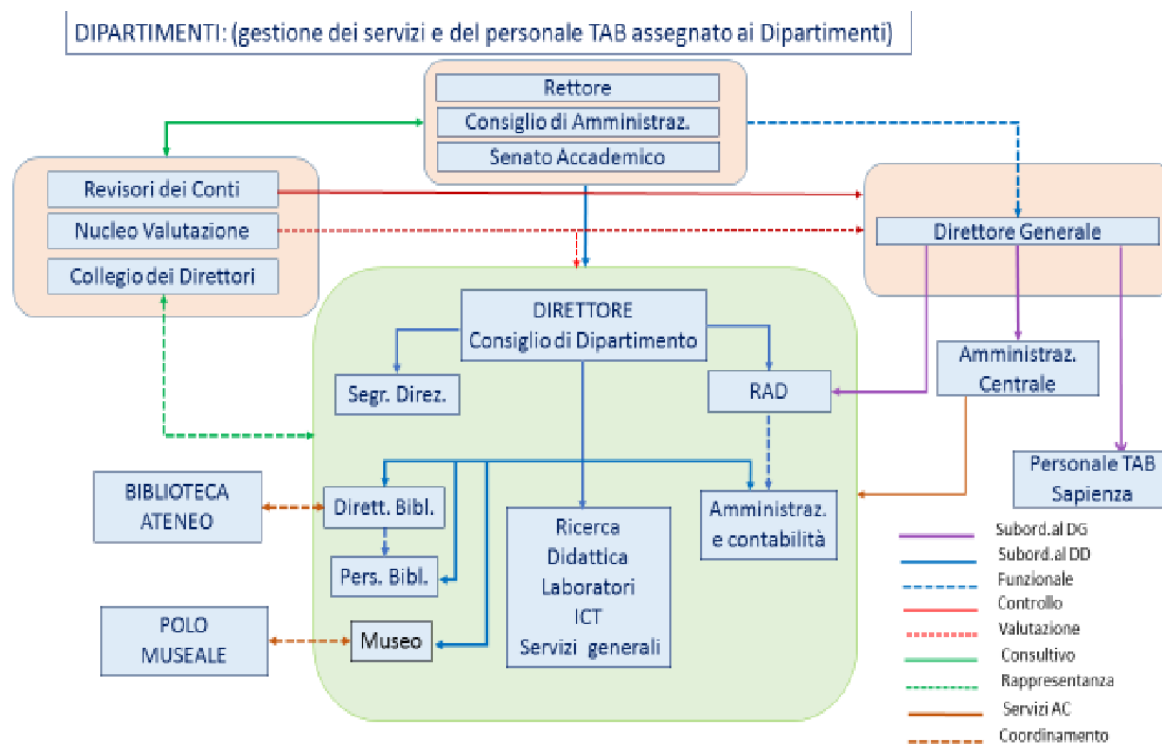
DIPARTIMENTI: (gestione dei servizi e del personale TAB assegnato ai Dipartimenti)

Rettore
Consiglio di Amministraz.
Senato Accademico

Revisori dei Conti
Nucleo Valutazione
Collegio dei Direttori

Direttore Generale

DIRETTORE
Consiglio di Dipartimento

Segr. Direz.

RAD

Amministraz. Centrale

Personale TAB Sapienza

BIBLIOTECA ATENEO

Dirett. Bibl.

Pers. Bibl.

Ricerca
Didattica
Laboratori
ICT
Servizi generali

Amministraz. e contabilità

POLO MUSEALE

Museo

Subord.al DG
Subord.al DD
Funzionale
Controllo
Valutazione
Consultivo
Rappresentanza
Servizi AC
Coordinamento